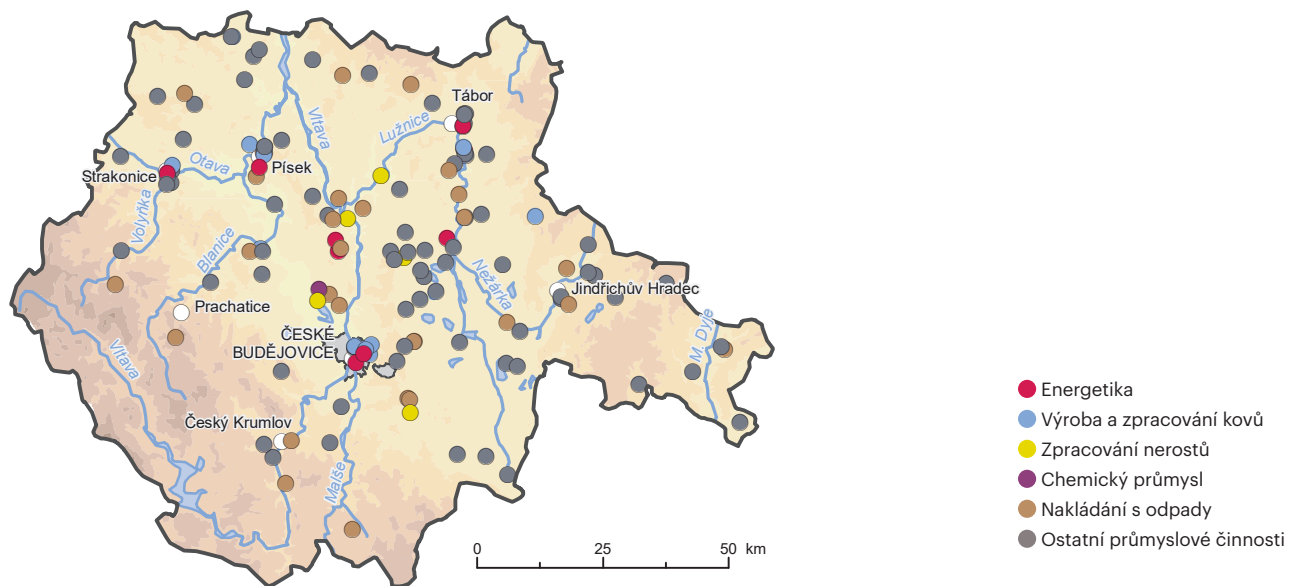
Tábor
Lužnice
Vltava
Otava
Písek
Strakonice
Volyňka
Blanice
Nežárka
Jindřichův Hradec
Prachatice
ČESKÉ BUDĚJOVICE
Vltava
M. Dyje
Český Krumlov
Malše
0
25
50 km

Energetika
Výroba a zpracování kovů
Zpracování nerostů
Chemický průmysl
Nakládání s odpady
Ostatní průmyslové činnosti